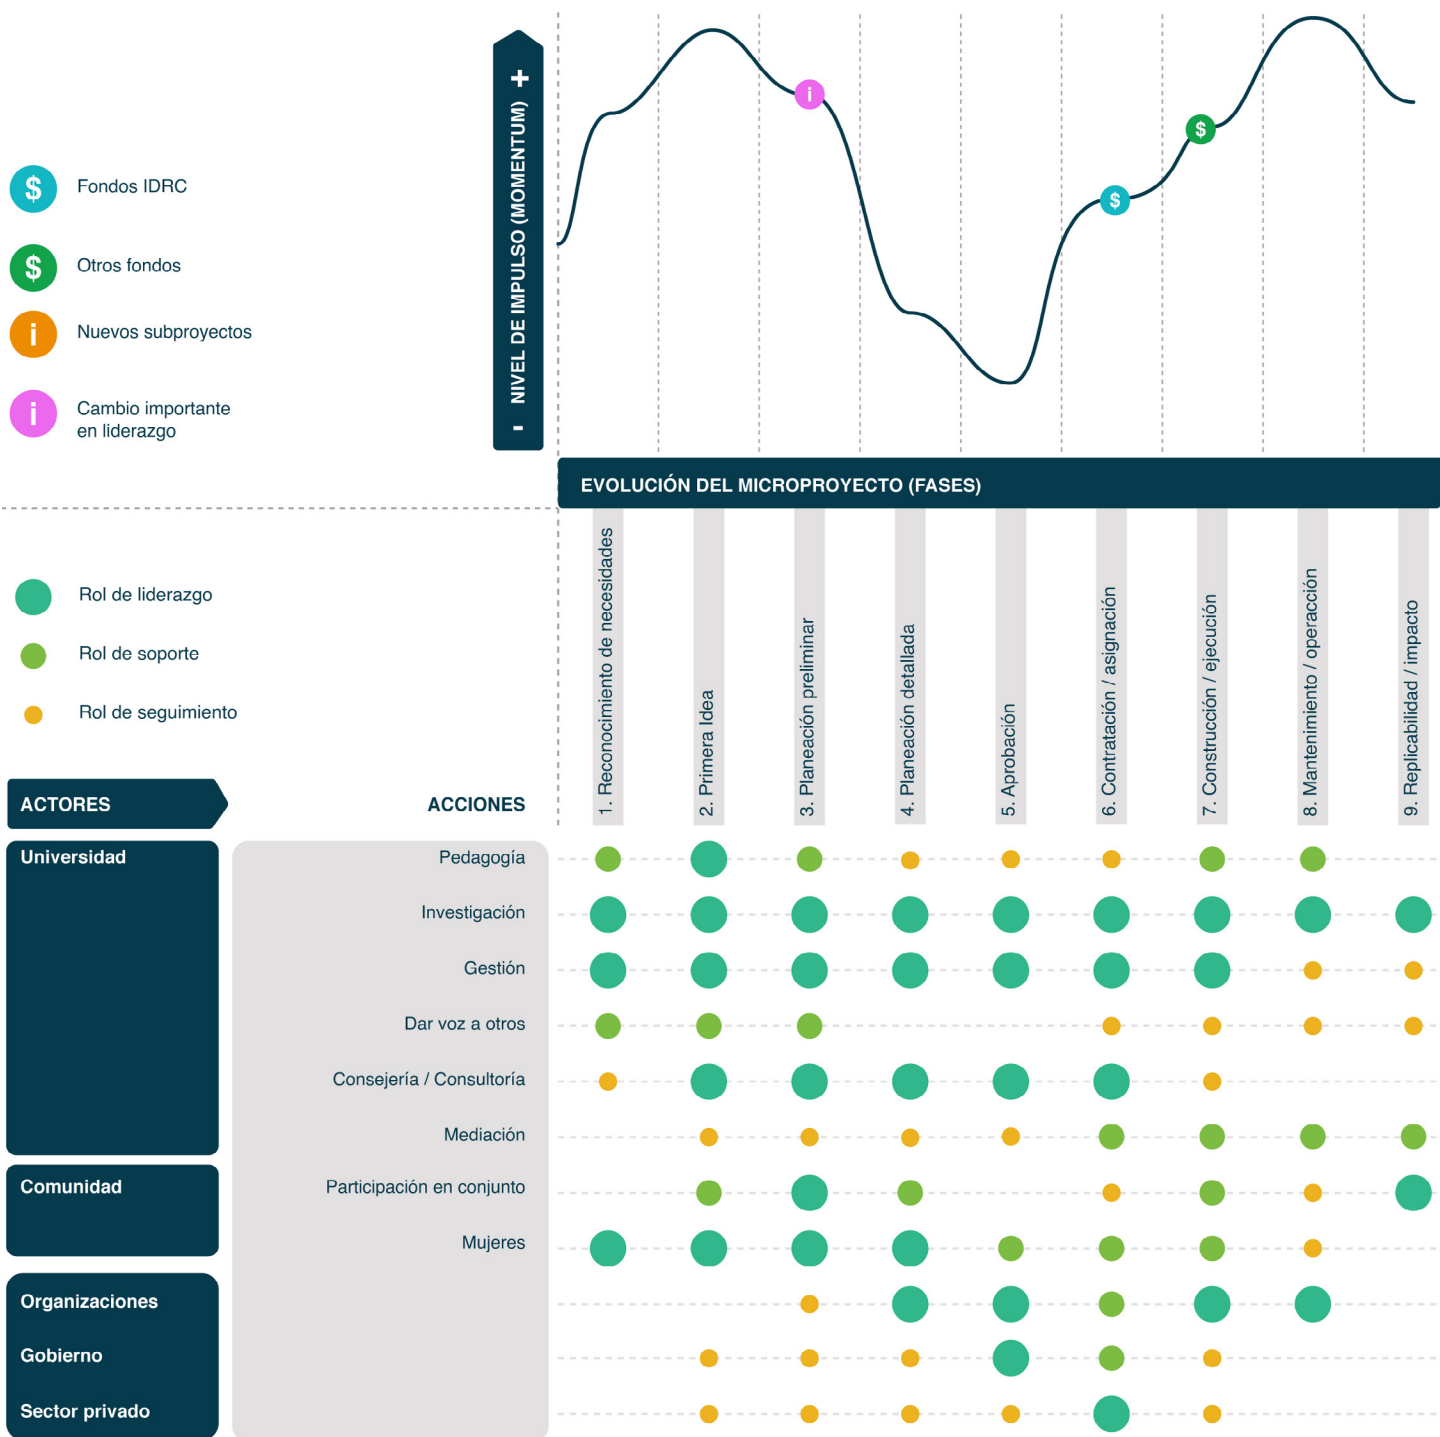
$ Fondos IDRC

$ Otros fondos

i Nuevos subproyectos

i Cambio importante en liderazgo

NIVEL DE IMPULSO (MOMENTUM) + -

i

$

$

EVOLUCIÓN DEL MICROPROYECTO (FASES)

Rol de liderazgo

Rol de soporte

Rol de seguimiento

1. Reconocimiento de necesidades

2. Primera Idea

3. Planeación preliminar

4. Planeación detallada

5. Aprobación

6. Contratación / asignación

7. Construcción / ejecución

8. Mantenimiento / operación

9. Replicabilidad / impacto

ACTORES

ACCIONES

Universidad

Pedagogía

Investigación

Gestión

Dar voz a otros

Consejería / Consultoría

Mediación

Comunidad

Participación en conjunto

Mujeres

Organizaciones

Gobierno

Sector privado